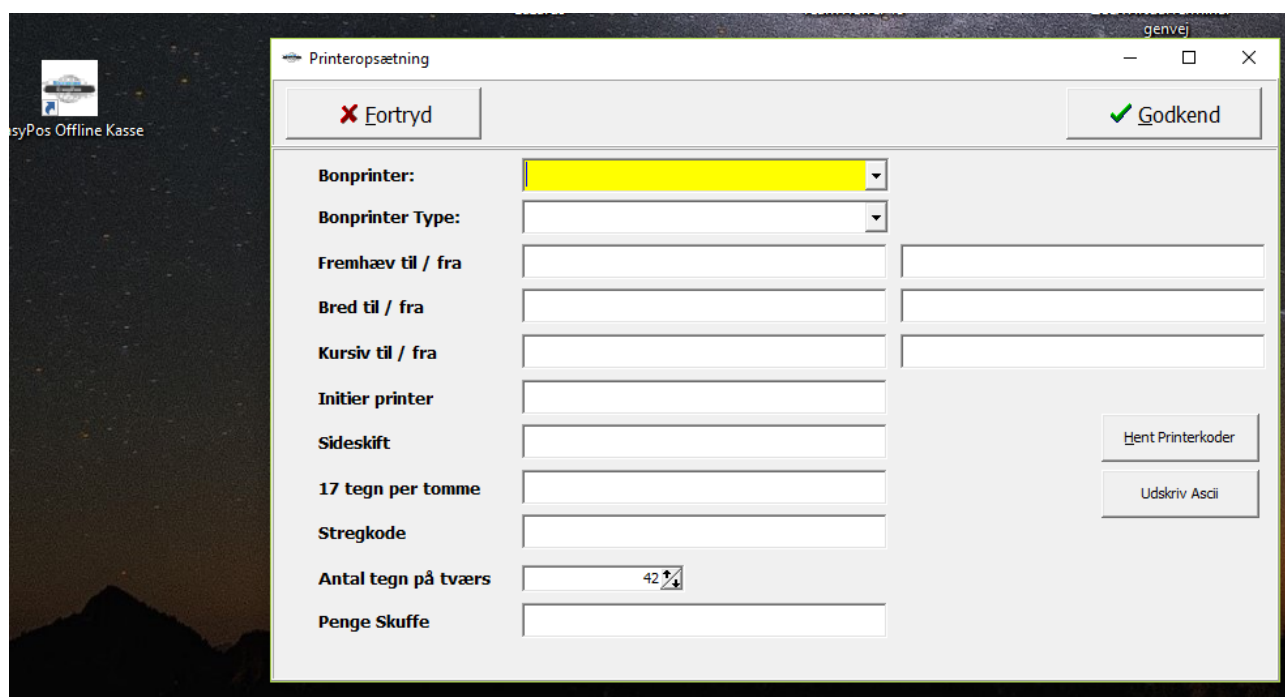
genvej

asyPos Offline Kasse

Printeropsætning

Fortryd

Godkend

Bonprinter:

Bonprinter Type:

Fremhæv til / fra

Bred til / fra

Kursiv til / fra

Initier printer

Sideskift

17 tegn per tomme

Stregkode

Antal tegn på tværs

42

Penge Skuffe

Hent Printerkoder

Udskriv Ascii